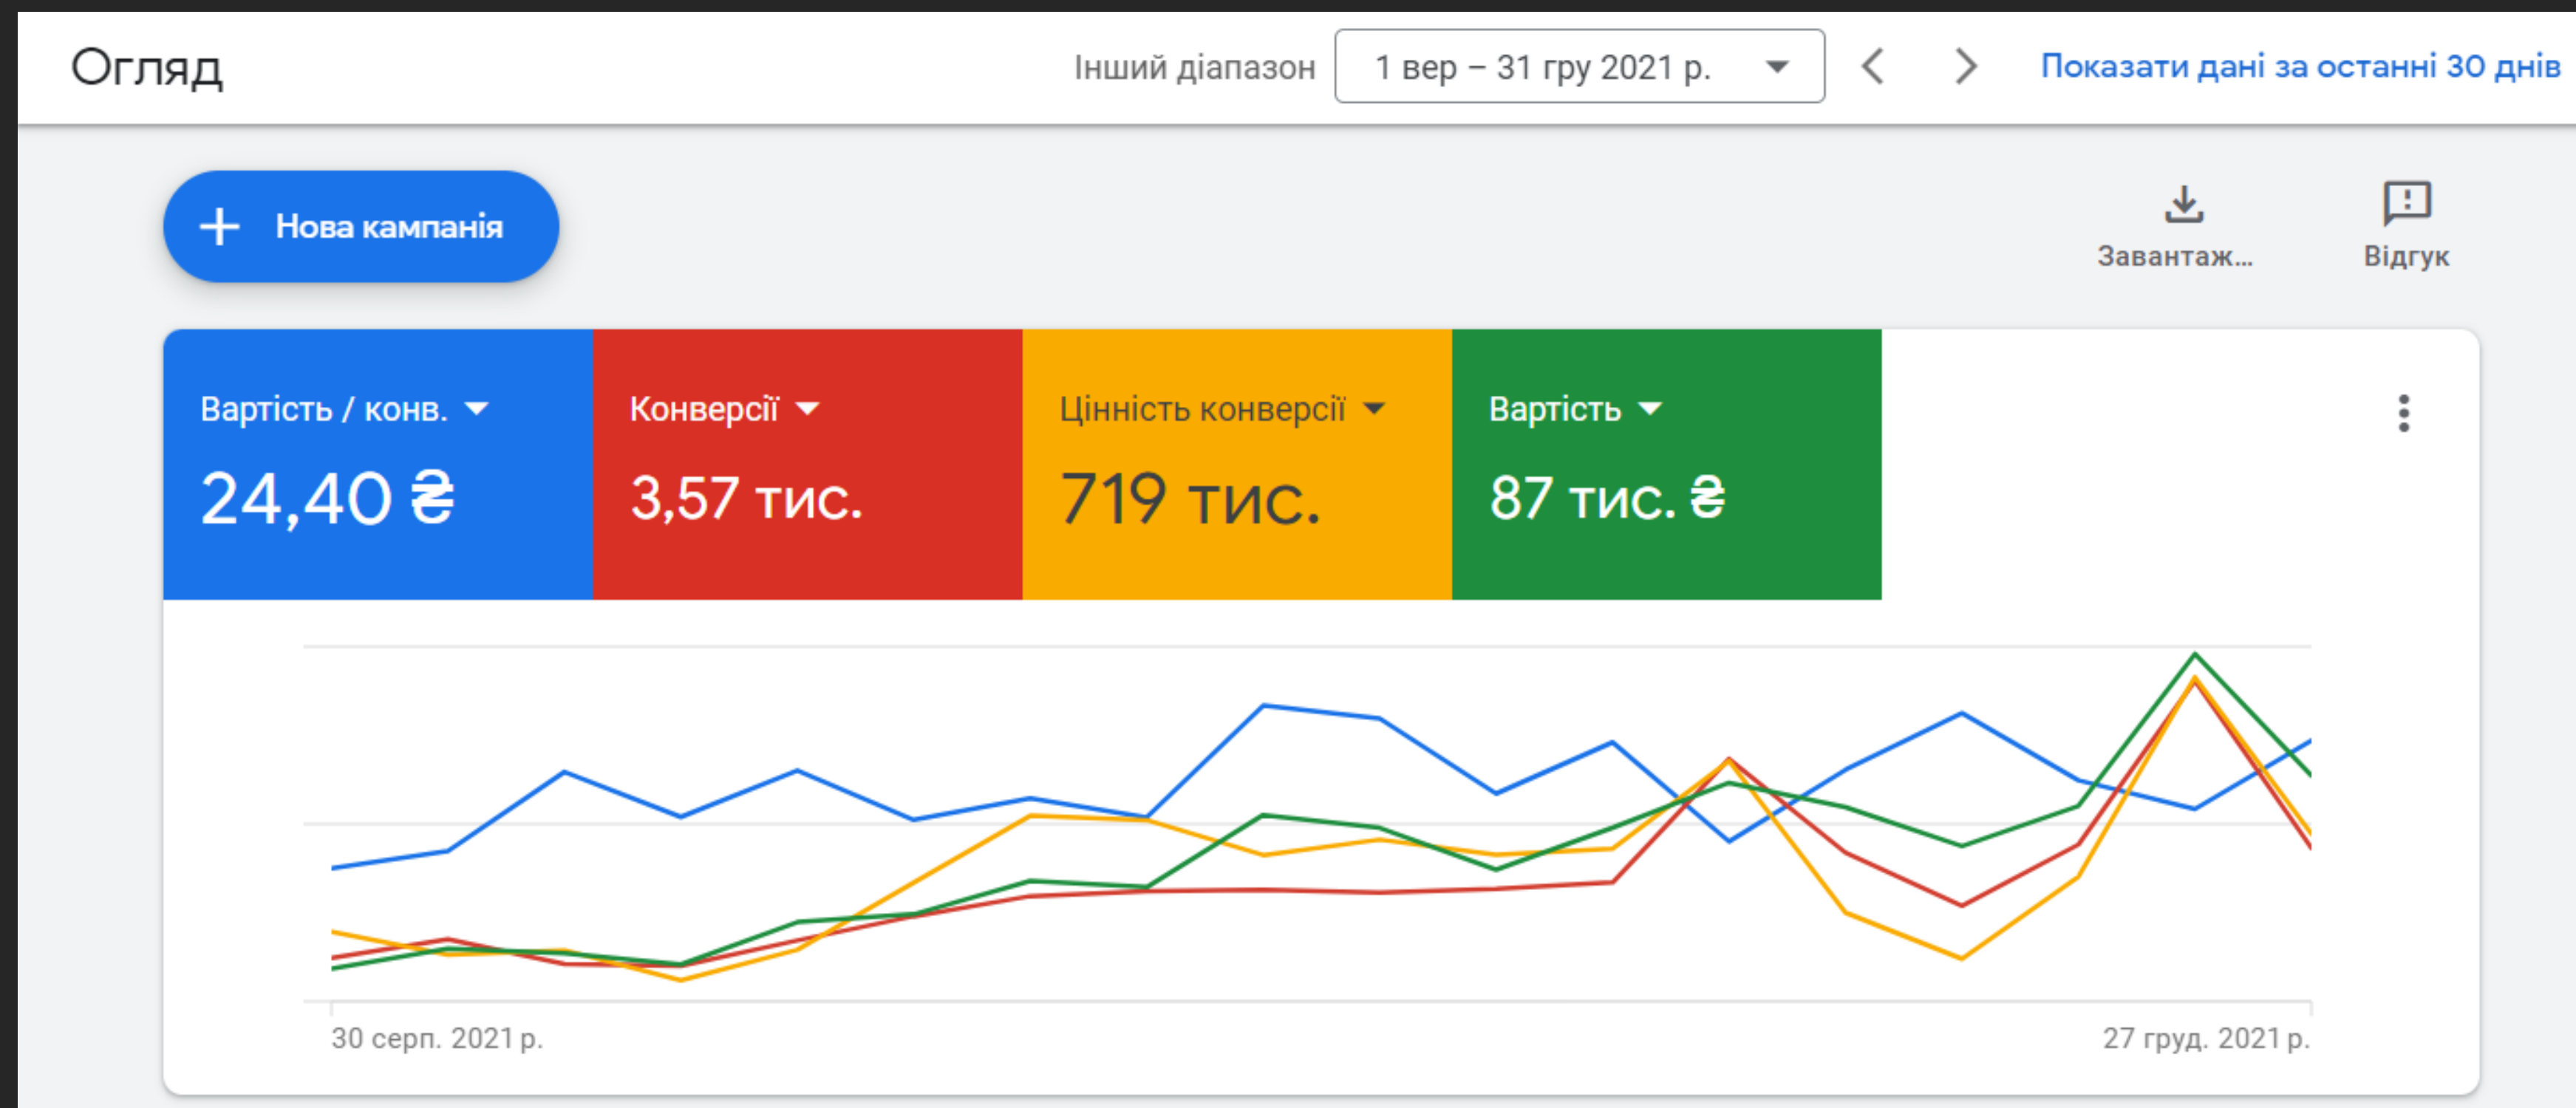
Огляд

Інший діапазон 1 вер – 31 гру 2021 р.

Показати дані за останні 30 днів

+ Нова кампанія

Завантаж...

Відгук

Вартість / конв.
24,40 ₴

Конверсії
3,57 тис.

Цінність конверсії
719 тис.

Вартість
87 тис. ₴

30 серп. 2021 р.

27 груд. 2021 р.